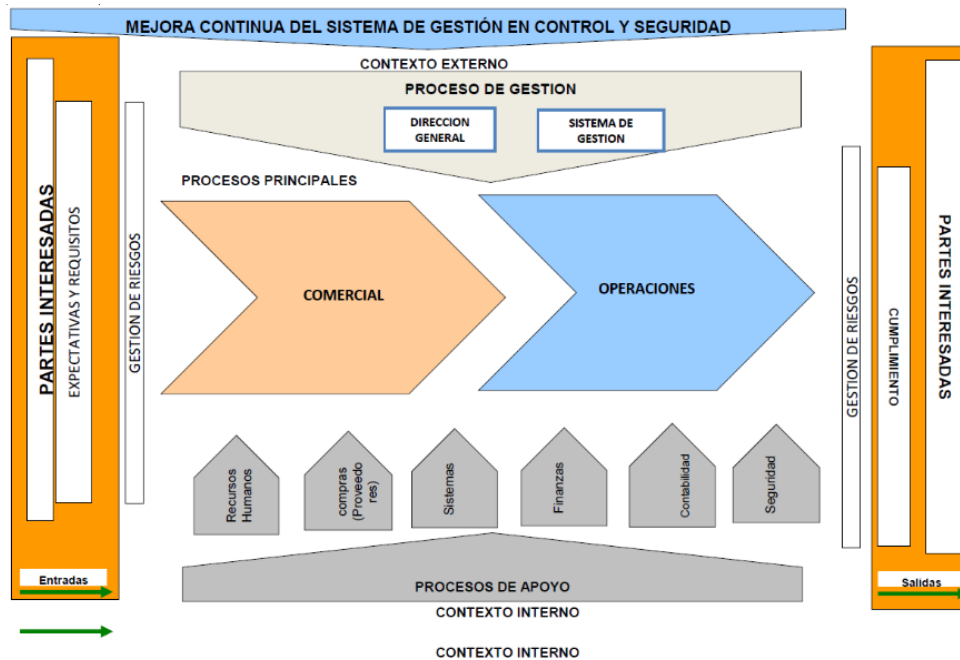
MEJORA CONTINUA DEL SISTEMA DE GESTIÓN EN CONTROL Y SEGURIDAD

CONTEXTO EXTERNO

PROCESO DE GESTION

DIRECCION GENERAL

SISTEMA DE GESTION

PARTES INTERESADAS

EXPECTATIVAS Y REQUISITOS

GESTION DE RIESGOS

PROCESOS PRINCIPALES

COMERCIAL

OPERACIONES

GESTION DE RIESGOS

CUMPLIMIENTO

PARTES INTERESADAS

Recursos Humanos

compras (Proveedores)

Sistemas

Finanzas

Contabilidad

Seguridad

Entradas

Salidas

PROCESOS DE APOYO

CONTEXTO INTERNO

CONTEXTO INTERNO